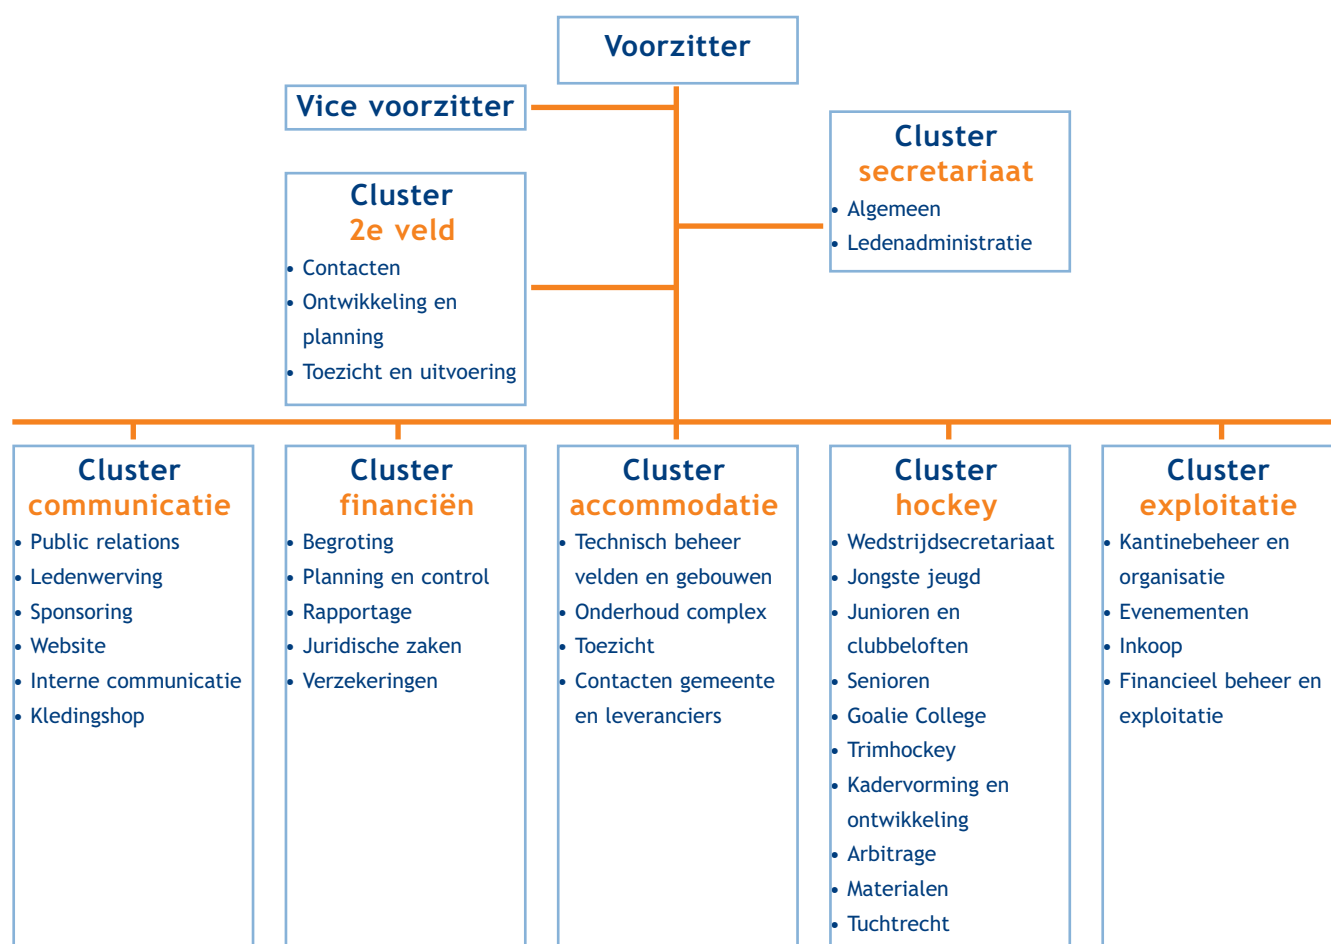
Voorzitter

Vice voorzitter

Cluster
secretariaat
• Algemeen
• Ledenadministratie

Cluster
2e veld
• Contacten
• Ontwikkeling en planning
• Toezicht en uitvoering

Cluster
communicatie
• Public relations
• Ledenwerving
• Sponsoring
• Website
• Interne communicatie
• Kledingshop

Cluster
financiën
• Begroting
• Planning en control
• Rapportage
• Juridische zaken
• Verzekeringen

Cluster
accommodatie
• Technisch beheer velden en gebouwen
• Onderhoud complex
• Toezicht
• Contacten gemeente en leveranciers

Cluster
hockey
• Wedstrijdsecretariaat
• Jongste jeugd
• Junioren en clubbeloften
• Senioren
• Goalie College
• Trimhockey
• Kadervorming en ontwikkeling
• Arbitrage
• Materialen
• Tuchtrecht

Cluster
exploitatie
• Kantinebeheer en organisatie
• Evenementen
• Inkoop
• Financieel beheer en exploitatie